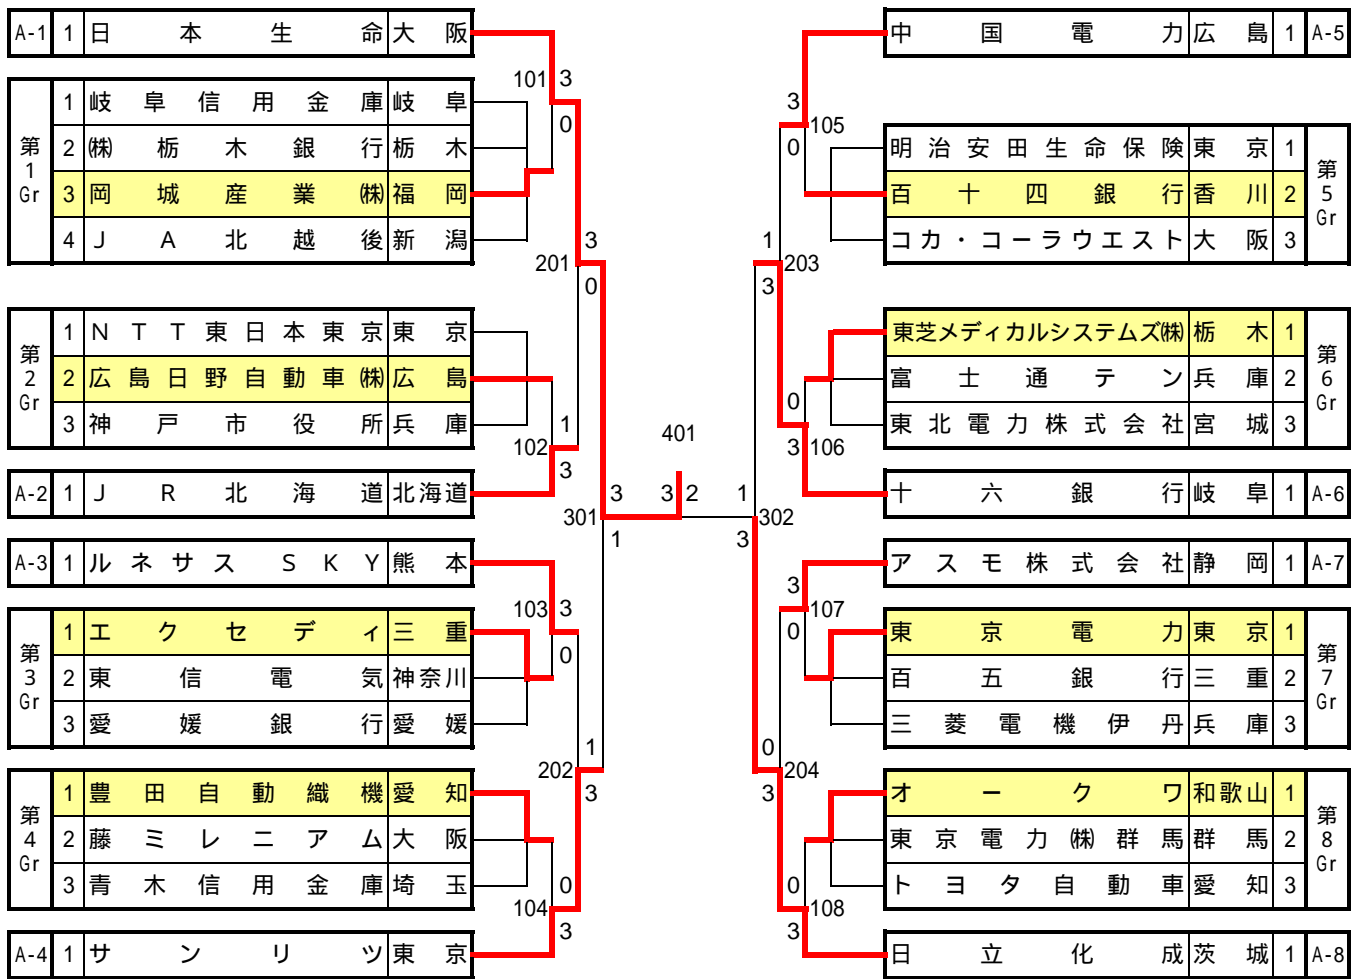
| A-1 | 1 | 日本生命 | 大阪 |
|---|---|---|---|

| 第1Gr | 1 | 岐阜信用金庫 | 岐阜 |
|---|---|---|---|
| | 2 | ㈱栃木銀行 | 栃木 |
| | 3 | 岡城産業㈱ | 福岡 |
| | 4 | JA北越後 | 新潟 |

| 第2Gr | 1 | NTT東日本東京 | 東京 |
|---|---|---|---|
| | 2 | 広島日野自動車㈱ | 広島 |
| | 3 | 神戸市役所 | 兵庫 |

| A-2 | 1 | JR北海道 | 北海道 |
|---|---|---|---|

| A-3 | 1 | ルネサスSKY | 熊本 |
|---|---|---|---|

| 第3Gr | 1 | エクセディ | 三重 |
|---|---|---|---|
| | 2 | 東信電気 | 神奈川 |
| | 3 | 愛媛銀行 | 愛媛 |

| 第4Gr | 1 | 豊田自動織機 | 愛知 |
|---|---|---|---|
| | 2 | 藤ミレニアム | 大阪 |
| | 3 | 青木信用金庫 | 埼玉 |

| A-4 | 1 | サンリツ | 東京 |
|---|---|---|---|

| 中国電力 | 広島 | 1 | A-5 |
|---|---|---|---|

| 明治安田生命保険 | 東京 | 1 | 第5Gr |
|---|---|---|---|
| 百十四銀行 | 香川 | 2 | |
| コカ・コーラウエスト | 大阪 | 3 | |

| 東芝メディカルシステムズ㈱ | 栃木 | 1 | 第6Gr |
|---|---|---|---|
| 富士通テン | 兵庫 | 2 | |
| 東北電力株式会社 | 宮城 | 3 | |

| 十六銀行 | 岐阜 | 1 | A-6 |
|---|---|---|---|

| アスモ株式会社 | 静岡 | 1 | A-7 |
|---|---|---|---|

| 東京電力 | 東京 | 1 | 第7Gr |
|---|---|---|---|
| 百五銀行 | 三重 | 2 | |
| 三菱電機伊丹 | 兵庫 | 3 | |

| オークワ | 和歌山 | 1 | 第8Gr |
|---|---|---|---|
| 東京電力㈱群馬 | 群馬 | 2 | |
| トヨタ自動車 | 愛知 | 3 | |

| 日立化成 | 茨城 | 1 | A-8 |
|---|---|---|---|

101 3 0
201 3 0
102 1 3
301 3 1
401 3 2
103 3 0
202 1 3
104 0 3
105 3 0
203 1 3
106 0 3
302 1 3
107 3 0
204 0 3
108 0 3